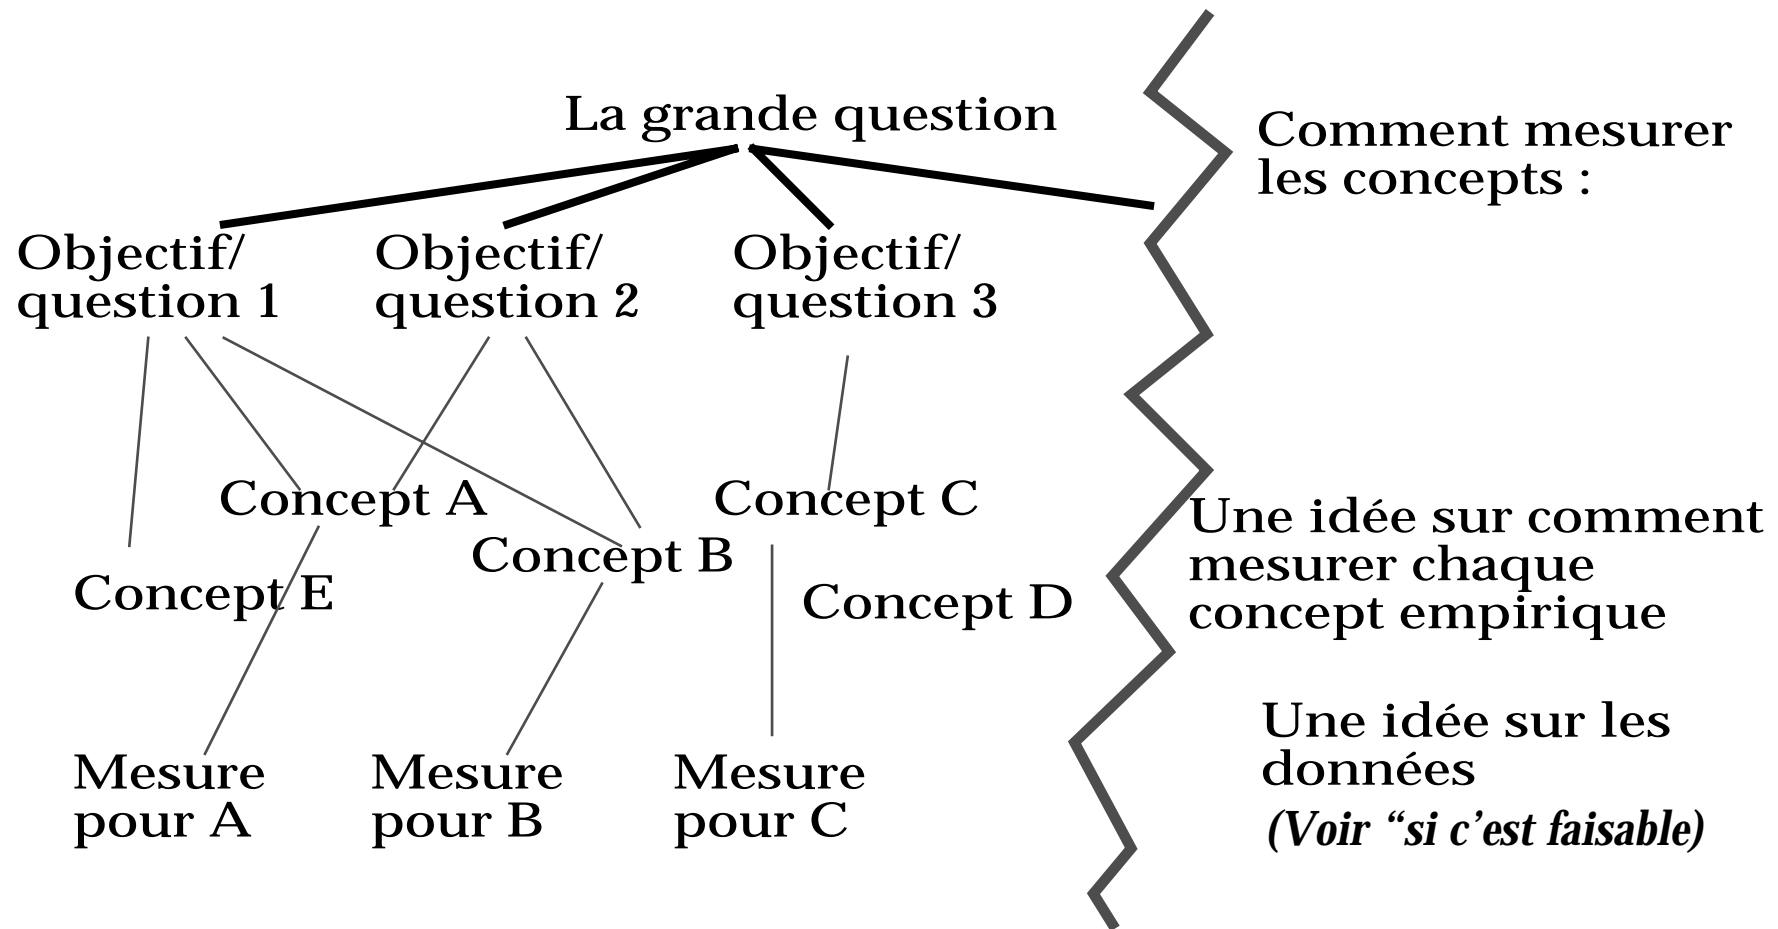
La grande question

Objectif/ question 1

Objectif/ question 2

Objectif/ question 3

Concept A

Concept C

Concept B

Concept E

Concept D

Mesure pour A

Mesure pour B

Mesure pour C

Comment mesurer les concepts :

Une idée sur comment mesurer chaque concept empirique

Une idée sur les données
(Voir “si c’est faisable)